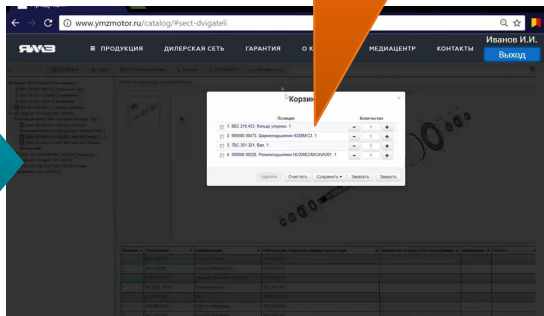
www.ymzmotor.ru/catalog/#sect-dvigateli

ЯМЗ ≡ ПРОДУКЦИЯ ДИЛЕРСКАЯ СЕТЬ ГАРАНТИЯ О К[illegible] МЕДИАЦЕНТР КОНТАКТЫ

Иванов И.И.
Выход

Корзин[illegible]

| | Позиция | Количество |
|---|---|---|
| | 1. 06С 215 453. Кольцо уплотн. 1 | − 1 + |
| | 2. 000000 00473. Шарикоподшипник 6328МС3. 1 | − 1 + |
| | 3. 7ВС 351 321. Вал. 1 | − 1 + |
| | 4. 000000 00228. Роликоподшипник NU2RECWC4VK301. 1 | − 1 + |

Удалить Очистить Сохранить ▾ Заказать Закрыть